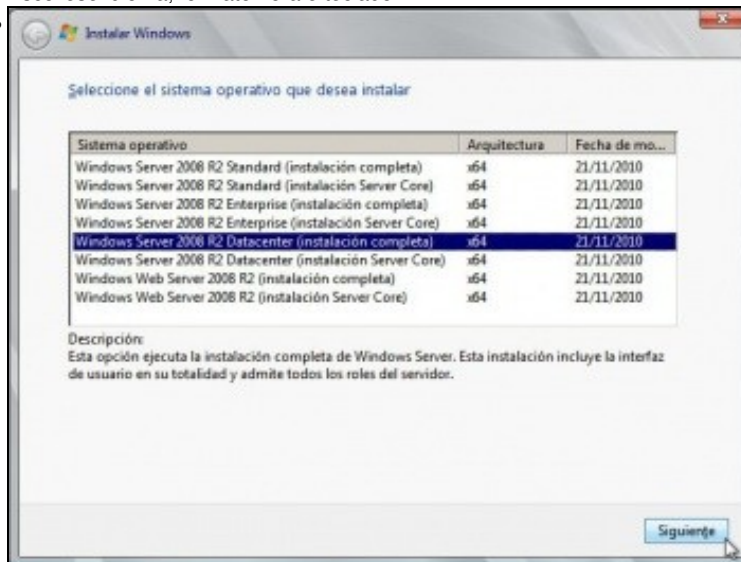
Instalar Windows

Seleccione el sistema operativo que desea instalar

| Sistema operativo | Arquitectura | Fecha de mo... |
|---|---|---|
| Windows Server 2008 R2 Standard (instalación completa) | x64 | 21/11/2010 |
| Windows Server 2008 R2 Standard (instalación Server Core) | x64 | 21/11/2010 |
| Windows Server 2008 R2 Enterprise (instalación completa) | x64 | 21/11/2010 |
| Windows Server 2008 R2 Enterprise (instalación Server Core) | x64 | 21/11/2010 |
| Windows Server 2008 R2 Datacenter (instalación completa) | x64 | 21/11/2010 |
| Windows Server 2008 R2 Datacenter (instalación Server Core) | x64 | 21/11/2010 |
| Windows Web Server 2008 R2 (instalación completa) | x64 | 21/11/2010 |
| Windows Web Server 2008 R2 (instalación Server Core) | x64 | 21/11/2010 |

Descripción:
Esta opción ejecuta la instalación completa de Windows Server. Esta instalación incluye la interfaz de usuario en su totalidad y admite todos los roles del servidor.

Siguiente